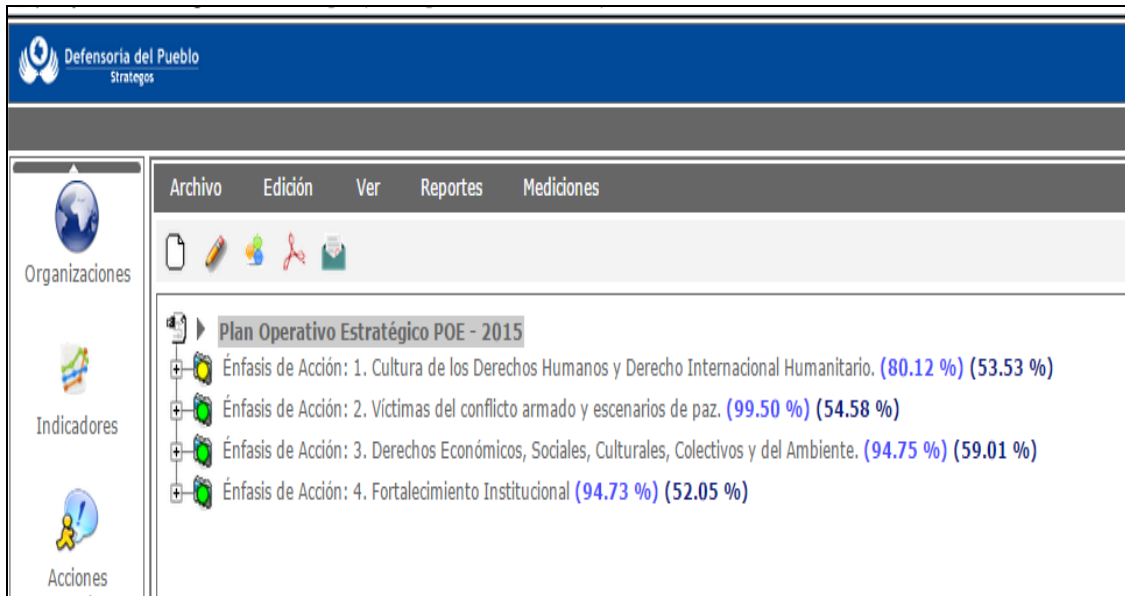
Defensoria del Pueblo
Strategos

Organizaciones

Indicadores

Acciones

Archivo Edición Ver Reportes Mediciones

Plan Operativo Estratégico POE - 2015
Énfasis de Acción: 1. Cultura de los Derechos Humanos y Derecho Internacional Humanitario. (80.12 %) (53.53 %)
Énfasis de Acción: 2. Víctimas del conflicto armado y escenarios de paz. (99.50 %) (54.58 %)
Énfasis de Acción: 3. Derechos Económicos, Sociales, Culturales, Colectivos y del Ambiente. (94.75 %) (59.01 %)
Énfasis de Acción: 4. Fortalecimiento Institucional (94.73 %) (52.05 %)